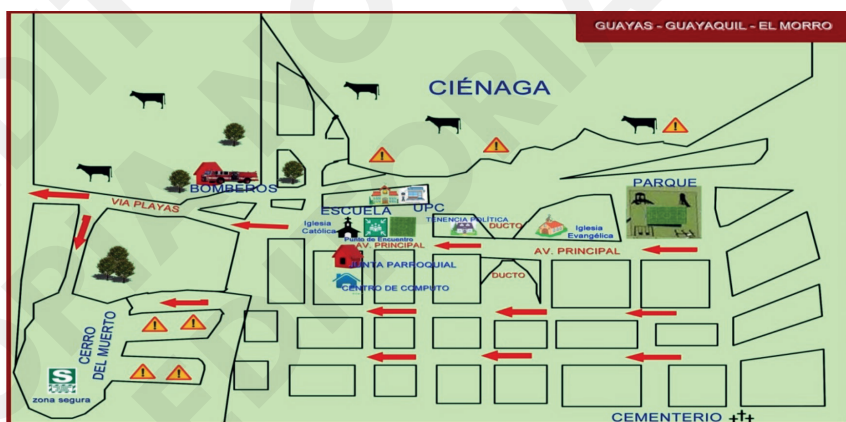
GUAYAS - GUAYAQUIL - EL MORRO

CIÉNAGA

BOMBEROS

VIA PLAYAS

ESCUELA

UPC

Iglesia Católica

TENENCIA POLÍTICA

DUCTO

Iglesia Evangélica

PARQUE

Punto de Encuentro

AV. PRINCIPAL

AV. PRINCIPAL

JUNTA PARROQUIAL

DUCTO

CENTRO DE COMPUTO

CERRO DEL MUERTO

S

zona segura

CEMENTERIO